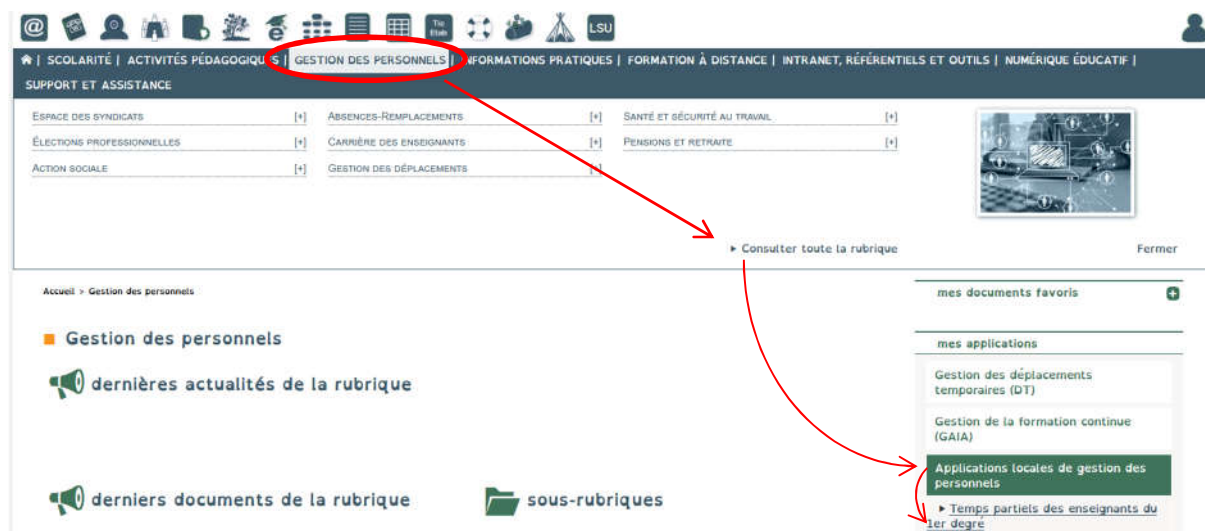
Tic Etab LSU

| SCOLARITÉ | ACTIVITÉS PÉDAGOGIQUES | GESTION DES PERSONNELS | INFORMATIONS PRATIQUES | FORMATION À DISTANCE | INTRANET, RÉFÉRENTIELS ET OUTILS | NUMÉRIQUE ÉDUCATIF | SUPPORT ET ASSISTANCE

Espace des syndicats [+]
Élections professionnelles [+]
Action sociale [+]
Absences-Remplacements [+]
Carrière des enseignants [+]
Gestion des déplacements [+]
Santé et sécurité au travail [+]
Pensions et retraite [+]

▸ Consulter toute la rubrique

Fermer

Accueil > Gestion des personnels

Gestion des personnels

dernières actualités de la rubrique

derniers documents de la rubrique

sous-rubriques

mes documents favoris

mes applications

Gestion des déplacements temporaires (DT)

Gestion de la formation continue (GAIA)

Applications locales de gestion des personnels

▸ Temps partiels des enseignants du 1er degré